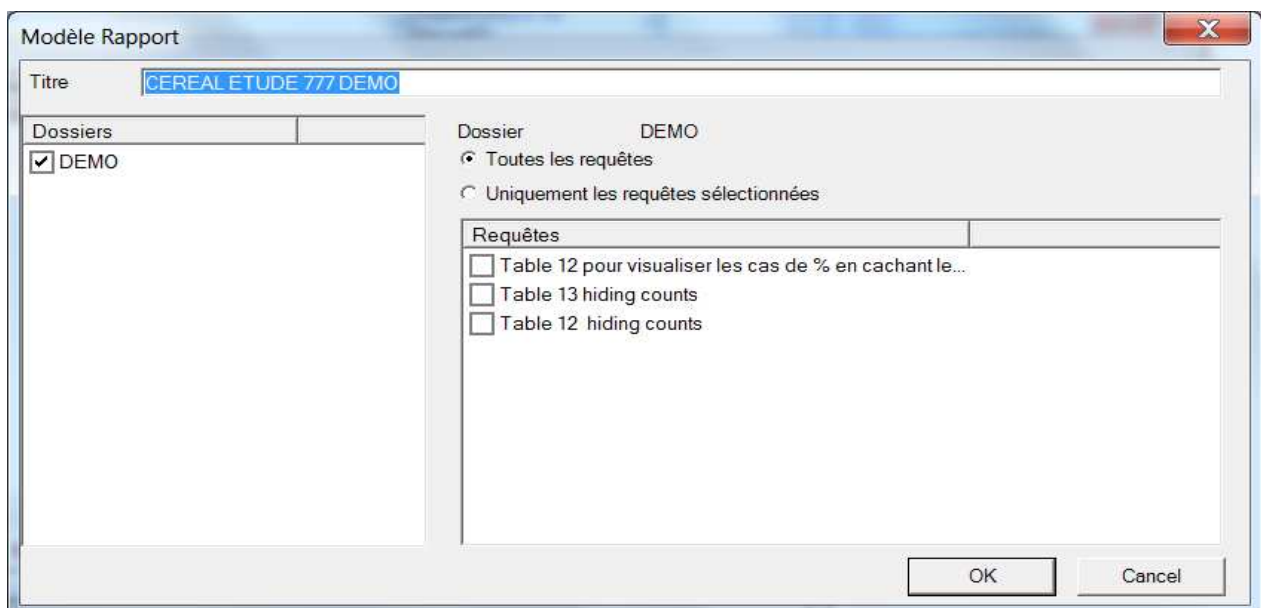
Modèle Rapport

X

Titre CEREAL ETUDE 777 DEMO

Dossiers

DEMO

Dossier DEMO

Toutes les requêtes

Uniquement les requêtes sélectionnées

Requêtes

Table 12 pour visualiser les cas de % en cachant le...

Table 13 hiding counts

Table 12 hiding counts

OK

Cancel